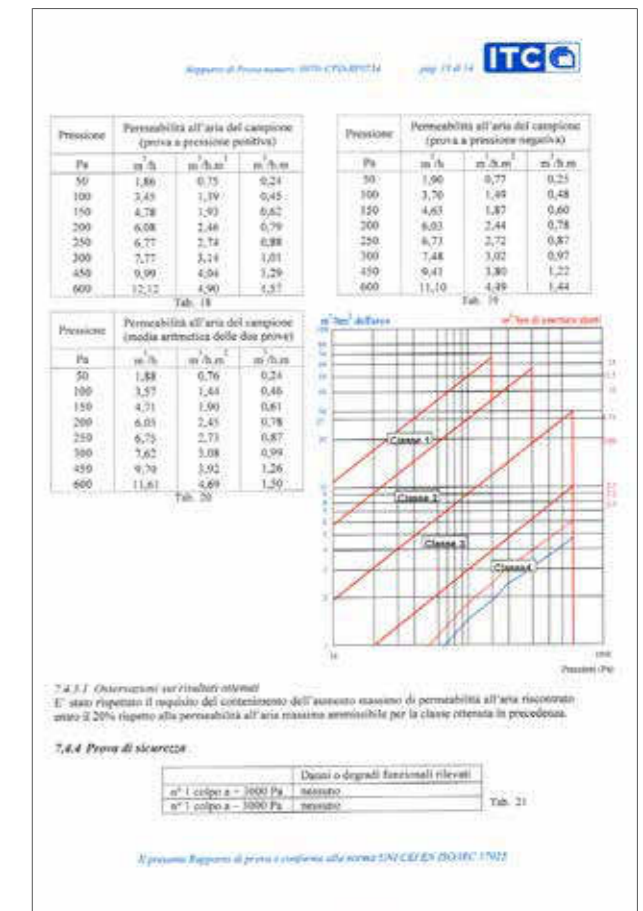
Rapporto di Prova numero 0970/CPD/RP0734          pag. 13 di 14

ITC

| Pressione | Permeabilità all'aria del campione (prova a pressione positiva) | | |
|---|---|---|---|
| Pa | $m^3/h$ | $m^3/h.m^2$ | $m^3/h.m$ |
| 50 | 1,86 | 0,75 | 0,24 |
| 100 | 3,45 | 1,39 | 0,45 |
| 150 | 4,78 | 1,93 | 0,62 |
| 200 | 6,08 | 2,46 | 0,79 |
| 250 | 6,77 | 2,74 | 0,88 |
| 300 | 7,77 | 3,14 | 1,01 |
| 450 | 9,99 | 4,04 | 1,29 |
| 600 | 12,12 | 4,90 | 1,57 |

Tab. 18

| Pressione | Permeabilità all'aria del campione (prova a pressione negativa) | | |
|---|---|---|---|
| Pa | $m^3/h$ | $m^3/h.m^2$ | $m^3/h.m$ |
| 50 | 1,90 | 0,77 | 0,25 |
| 100 | 3,70 | 1,49 | 0,48 |
| 150 | 4,63 | 1,87 | 0,60 |
| 200 | 6,03 | 2,44 | 0,78 |
| 250 | 6,73 | 2,72 | 0,87 |
| 300 | 7,48 | 3,02 | 0,97 |
| 450 | 9,41 | 3,80 | 1,22 |
| 600 | 11,10 | 4,49 | 1,44 |

Tab. 19

| Pressione | Permeabilità all'aria del campione (media aritmetica delle due prove) | | |
|---|---|---|---|
| Pa | $m^3/h$ | $m^3/h.m^2$ | $m^3/h.m$ |
| 50 | 1,88 | 0,76 | 0,24 |
| 100 | 3,57 | 1,44 | 0,46 |
| 150 | 4,71 | 1,90 | 0,61 |
| 200 | 6,05 | 2,45 | 0,78 |
| 250 | 6,75 | 2,73 | 0,87 |
| 300 | 7,62 | 3,08 | 0,99 |
| 450 | 9,70 | 3,92 | 1,26 |
| 600 | 11,61 | 4,69 | 1,50 |

Tab. 20

$m^3/hm^2$ dell'area          $m^3/hm$ di aperture giunti

Classe 1
Classe 2
Classe 3
Classe4

Pressioni (Pa)

7.4.3.1 Osservazioni sui risultati ottenuti
E' stato rispettato il requisito del contenimento dell'aumento massimo di permeabilità all'aria riscontrato entro il 20% rispetto alla permeabilità all'aria massima ammissibile per la classe ottenuta in precedenza.

7.4.4 Prova di sicurezza

| | Danni o degradi funzionali rilevati |
|---|---|
| n° 1 colpo a + 3000 Pa | nessuno |
| n° 1 colpo a – 3000 Pa | nessuno |

Tab. 21

Il presente Rapporto di prova è conforme alla norma UNI CEI EN ISO/IEC 17025